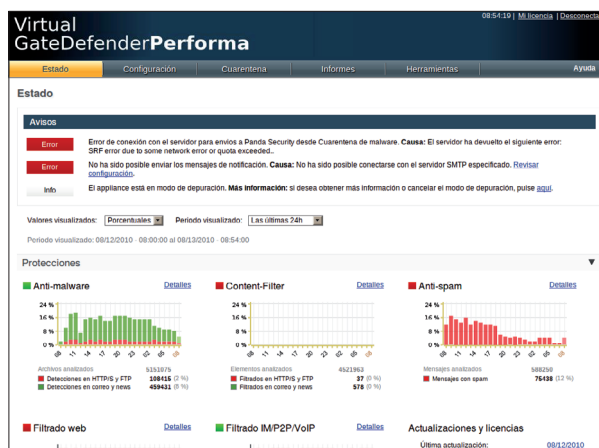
Virtual
GateDefenderPerforma

08:54:19 | Mi licencia | Desconecta

Estado
Configuración
Cuarentena
Informes
Herramientas
Ayuda

Estado

Avisos

Error
Error de conexión con el servidor para envíos a Panda Security desde Cuarentena de malware. Causa: El servidor ha devuelto el siguiente error: SRF error due to some network error or quota exceeded..

Error
No ha sido posible enviar los mensajes de notificación. Causa: No ha sido posible conectarse con el servidor SMTP especificado. Revisar configuración.

Info
El appliance está en modo de depuración. Más información: si desea obtener más información o cancelar el modo de depuración, pulse aquí.

Valores visualizados: Porcentuales
Periodo visualizado: Las últimas 24h

Periodo visualizado: 08/12/2010 - 09:00:00 al 08/13/2010 - 08:54:00

Protecciones

Anti-malware
Detalles
24 %
16 %
8 %
0 %
08 11 14 17 20 23 02 05 08
Archivos analizados 5151075
Detecciones en HTTP/S y FTP 108415 (2 %)
Detecciones en correo y news 459431 (9 %)

Content-Filter
Detalles
24 %
16 %
8 %
0 %
08 11 14 17 20 23 02 05 08
Elementos analizados 4521963
Filtrados en HTTP/S y FTP 37 (0 %)
Filtrados en correo y news 578 (0 %)

Anti-spam
Detalles
24 %
16 %
8 %
0 %
08 11 14 17 20 23 02 05 08
Mensajes analizados 588250
Mensajes con spam 75438 (12 %)

Filtrado web
Detalles

Filtrado IM/P2P/VoIP
Detalles

Actualizaciones y licencias
Última actualización: 08/12/2010